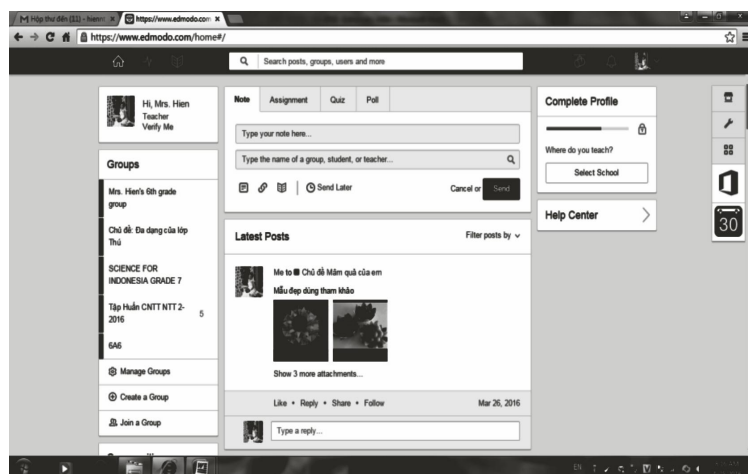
M Hộp thư đến (11) - hienm ×
https://www.edmodo.com ×
https://www.edmodo.com/home#/

Search posts, groups, users and more

Hi, Mrs. Hien
Teacher
Verify Me

Groups
Mrs. Hien's 6th grade group
Chủ đề: Đa dạng của lớp Thú
SCIENCE FOR INDONESIA GRADE 7
Tập Huấn CNTT NTT 2-2016 5
6A6
Manage Groups
Create a Group
Join a Group

Note | Assignment | Quiz | Poll
Type your note here...
Type the name of a group, student, or teacher...
Send Later
Cancel or Send

Latest Posts
Filter posts by

Me to Chủ đề Mâm quả của em
Mẫu đẹp dùng tham khảo
Show 3 more attachments...
Like • Reply • Share • Follow
Mar 26, 2016
Type a reply...

Complete Profile
Where do you teach?
Select School

Help Center

30